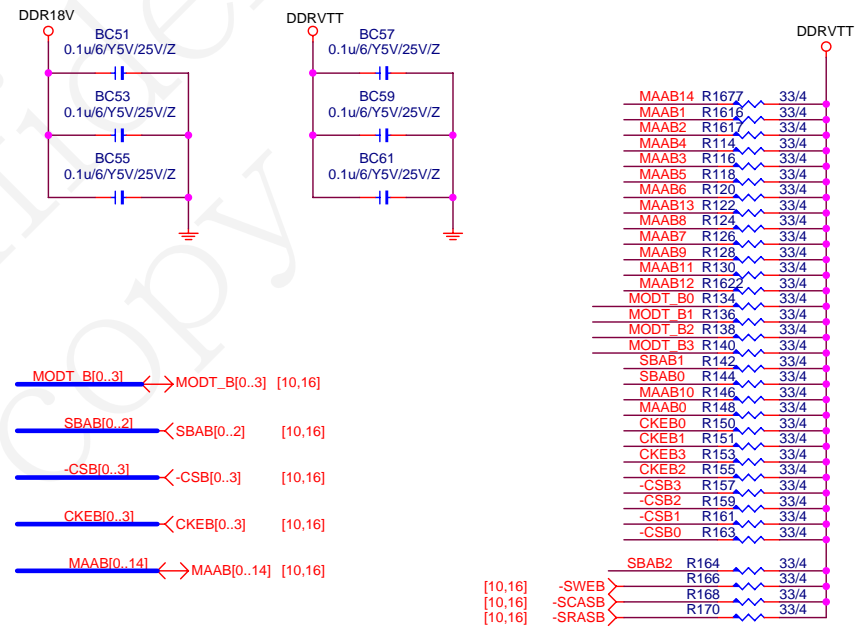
DDR18V
BC51
0.1u/6/Y5V/25V/Z
BC53
0.1u/6/Y5V/25V/Z
BC55
0.1u/6/Y5V/25V/Z

DDRVTT
BC57
0.1u/6/Y5V/25V/Z
BC59
0.1u/6/Y5V/25V/Z
BC61
0.1u/6/Y5V/25V/Z

DDRVTT

| Net | Resistor | Value |
|---|---|---|
| MAAB14 | R1677 | 33/4 |
| MAAB1 | R1616 | 33/4 |
| MAAB2 | R1617 | 33/4 |
| MAAB4 | R114 | 33/4 |
| MAAB3 | R116 | 33/4 |
| MAAB5 | R118 | 33/4 |
| MAAB6 | R120 | 33/4 |
| MAAB13 | R122 | 33/4 |
| MAAB8 | R124 | 33/4 |
| MAAB7 | R126 | 33/4 |
| MAAB9 | R128 | 33/4 |
| MAAB11 | R130 | 33/4 |
| MAAB12 | R1622 | 33/4 |
| MODT_B0 | R134 | 33/4 |
| MODT_B1 | R136 | 33/4 |
| MODT_B2 | R138 | 33/4 |
| MODT_B3 | R140 | 33/4 |
| SBAB1 | R142 | 33/4 |
| SBAB0 | R144 | 33/4 |
| MAAB10 | R146 | 33/4 |
| MAAB0 | R148 | 33/4 |
| CKEB0 | R150 | 33/4 |
| CKEB1 | R151 | 33/4 |
| CKEB3 | R153 | 33/4 |
| CKEB2 | R155 | 33/4 |
| -CSB3 | R157 | 33/4 |
| -CSB2 | R159 | 33/4 |
| -CSB1 | R161 | 33/4 |
| -CSB0 | R163 | 33/4 |
| SBAB2 | R164 | 33/4 |
| [10,16] -SWEB | R166 | 33/4 |
| [10,16] -SCASB | R168 | 33/4 |
| [10,16] -SRASB | R170 | 33/4 |

MODT_B[0..3] MODT_B[0..3] [10,16]
SBAB[0..2] SBAB[0..2] [10,16]
-CSB[0..3] -CSB[0..3] [10,16]
CKEB[0..3] CKEB[0..3] [10,16]
MAAB[0..14] MAAB[0..14] [10,16]